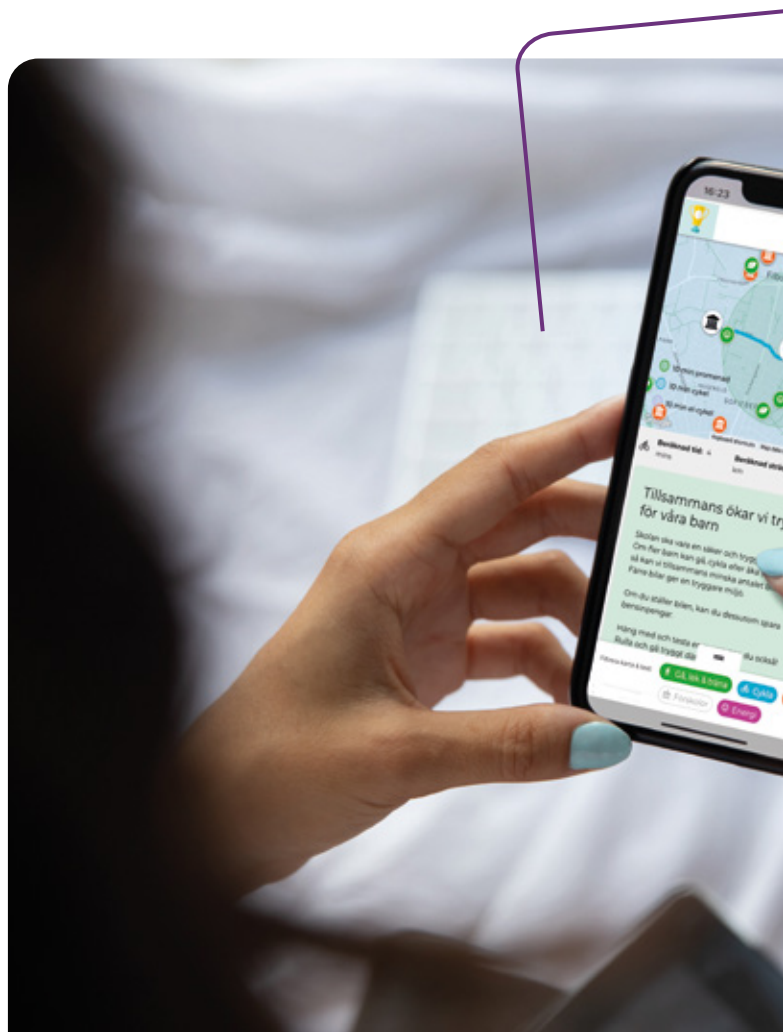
16:23

Beräknad tid
Beräknad sträcka

Tillsammans ökar vi try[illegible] för våra barn

Skolan ska vara en säker och tryg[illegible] Om fler barn kan gå, cykla eller åka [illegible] så kan vi tillsammans minska antalet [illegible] Färre bilar ger en tryggare miljö.

Om du ställer bilen, kan du dessutom spara bensinpengar.

Häng med och testa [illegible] du också! Rulla och gå tryggt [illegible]

Gå, lek & träna
Cykla
Förskolor
Energi